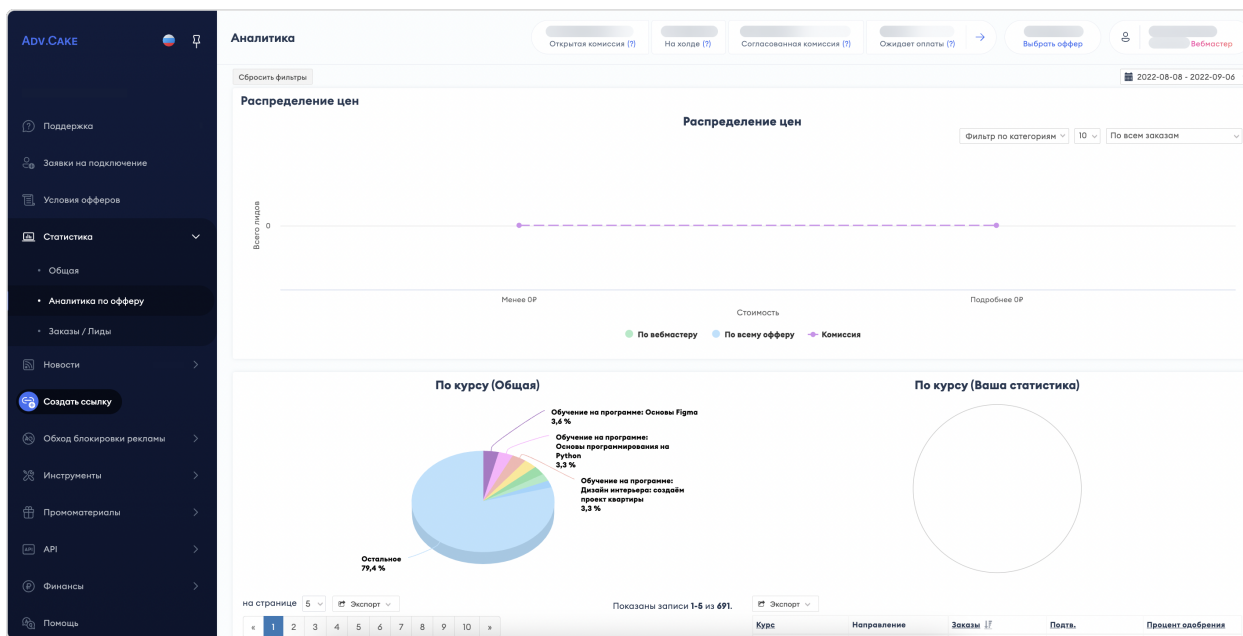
ADV.CAKE

Поддержка
Заявки на подключение
Условия офферов
Статистика
• Общая
• Аналитика по офферу
• Заказы / Лиды
Новости
Создать ссылку
Обход блокировки рекламы
Инструменты
Промоматериалы
API
Финансы
Помощь

Аналитика

Открытая комиссия (?)
На холде (?)
Согласованная комиссия (?)
Ожидает оплаты (?)
Выбрать оффер
Вебмастер

Сбросить фильтры
2022-08-08 - 2022-09-06

Распределение цен

Распределение цен
Фильтр по категориям
10
По всем заказам

Всего лидов
0
Менее 0Р
Подробнее 0Р
Стоимость

По вебмастеру
По всему офферу
Комиссия

По курсу (Общая)
Обучение на программе: Основы Figma
3,6 %
Обучение на программе: Основы программирования на Python
3,3 %
Обучение на программе: Дизайн интерьера: создаём проект квартиры
3,3 %
Остальное
79,4 %

По курсу (Ваша статистика)

на странице 5
Экспорт
Показаны записи 1-5 из 691.
Экспорт
« 1 2 3 4 5 6 7 8 9 10 »

| Курс | Направление | Заказы | Подтв. | Процент одобрения |